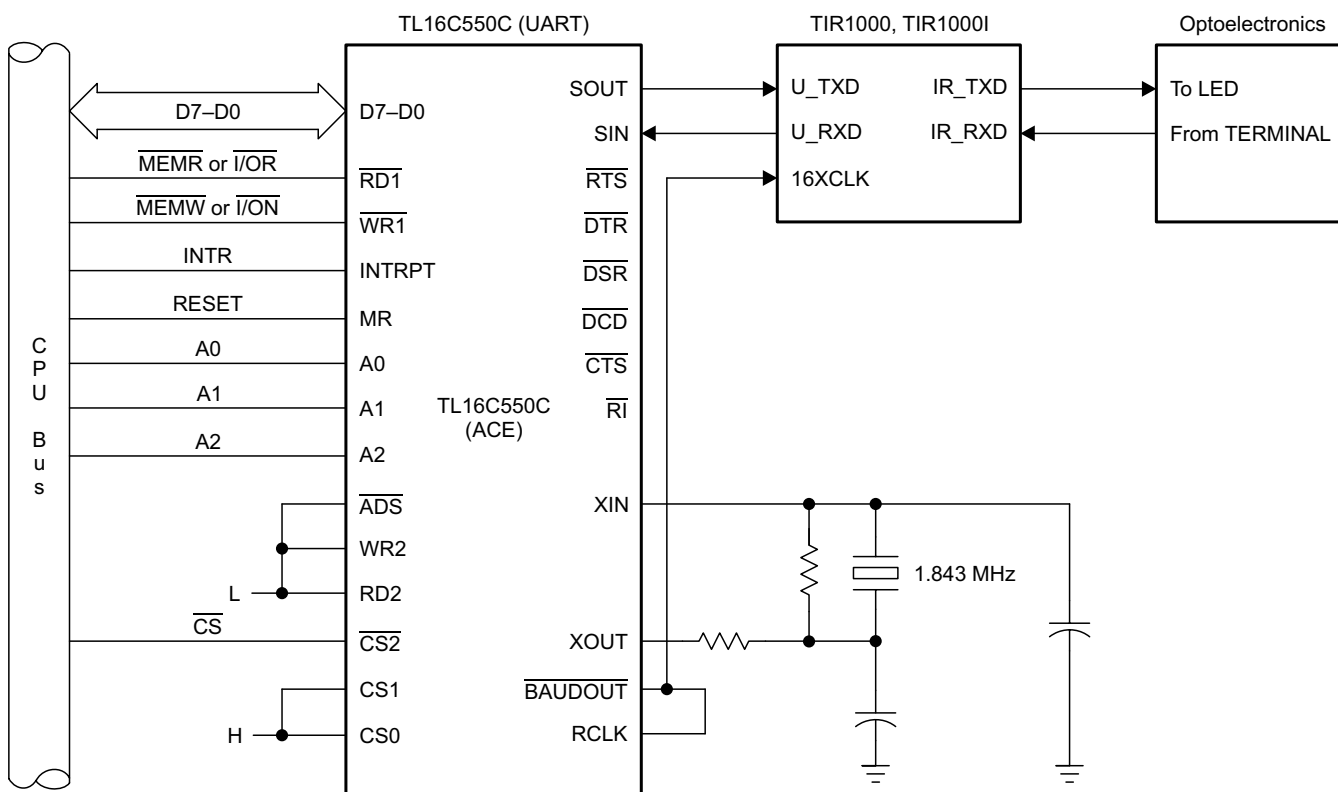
TL16C550C (UART)

TIR1000, TIR1000I

Optoelectronics

D7–D0

$\overline{MEMR}$ or $\overline{I/OR}$

$\overline{MEMW}$ or $\overline{I/ON}$

INTR

RESET

A0

A1

A2

C P U

B u s

L

$\overline{CS}$

H

D7–D0

$\overline{RD1}$

$\overline{WR1}$

INTRPT

MR

A0

A1

A2

$\overline{ADS}$

WR2

RD2

$\overline{CS2}$

CS1

CS0

TL16C550C (ACE)

SOUT

SIN

$\overline{RTS}$

$\overline{DTR}$

$\overline{DSR}$

$\overline{DCD}$

$\overline{CTS}$

$\overline{RI}$

XIN

XOUT

$\overline{BAUDOUT}$

RCLK

U_TXD

U_RXD

16XCLK

IR_TXD

IR_RXD

To LED

From TERMINAL

1.843 MHz